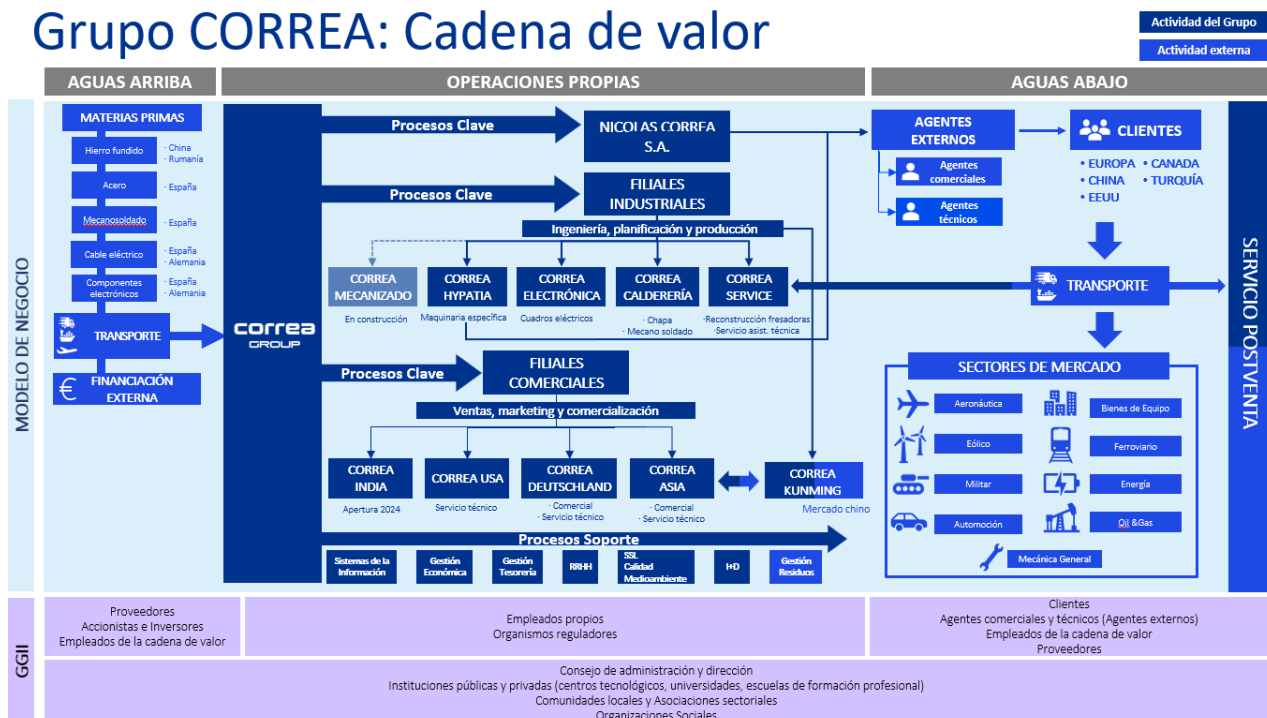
Grupo CORREA: Cadena de valor

Actividad del Grupo
Actividad externa

AGUAS ARRIBA
OPERACIONES PROPIAS
AGUAS ABAJO

MODELO DE NEGOCIO

MATERIAS PRIMAS
Hierro fundido · China · Rumanía
Acero · España
Mecanosoldado · España
Cable eléctrico · España · Alemania
Componentes electrónicos · España · Alemania
TRANSPORTE
FINANCIACIÓN EXTERNA

correa GROUP

Procesos Clave
NICOLAS CORREA S.A.
Procesos Clave
FILIALES INDUSTRIALES
Ingeniería, planificación y producción
CORREA MECANIZADO
En construcción
CORREA HYPATIA
Maquinaria específica
CORREA ELECTRÓNICA
Cuadros eléctricos
CORREA CALDERERÍA
· Chapa
· Mecano soldado
CORREA SERVICE
·Reconstrucción fresadoras
·Servicio asist. técnica

Procesos Clave
FILIALES COMERCIALES
Ventas, marketing y comercialización
CORREA INDIA
Apertura 2024
CORREA USA
Servicio técnico
CORREA DEUTSCHLAND
· Comercial
· Servicio técnico
CORREA ASIA
· Comercial
· Servicio técnico
CORREA KUNMING
Mercado chino

Procesos Soporte
Sistemas de la Información
Gestión Económica
Gestión Tesorería
RRHH
SSL Calidad Medioambiente
I+D
Gestión Residuos

AGENTES EXTERNOS
Agentes comerciales
Agentes técnicos
CLIENTES
• EUROPA • CANADA
• CHINA • TURQUÍA
• EEUU
TRANSPORTE
SECTORES DE MERCADO
Aeronáutica
Bienes de Equipo
Eólico
Ferroviario
Militar
Energía
Automoción
Oil &Gas
Mecánica General

SERVICIO POSTVENTA

GGII

Proveedores
Accionistas e Inversores
Empleados de la cadena de valor

Empleados propios
Organismos reguladores

Clientes
Agentes comerciales y técnicos (Agentes externos)
Empleados de la cadena de valor
Proveedores

Consejo de administración y dirección
Instituciones públicas y privadas (centros tecnológicos, universidades, escuelas de formación profesional)
Comunidades locales y Asociaciones sectoriales
Organizaciones Sociales